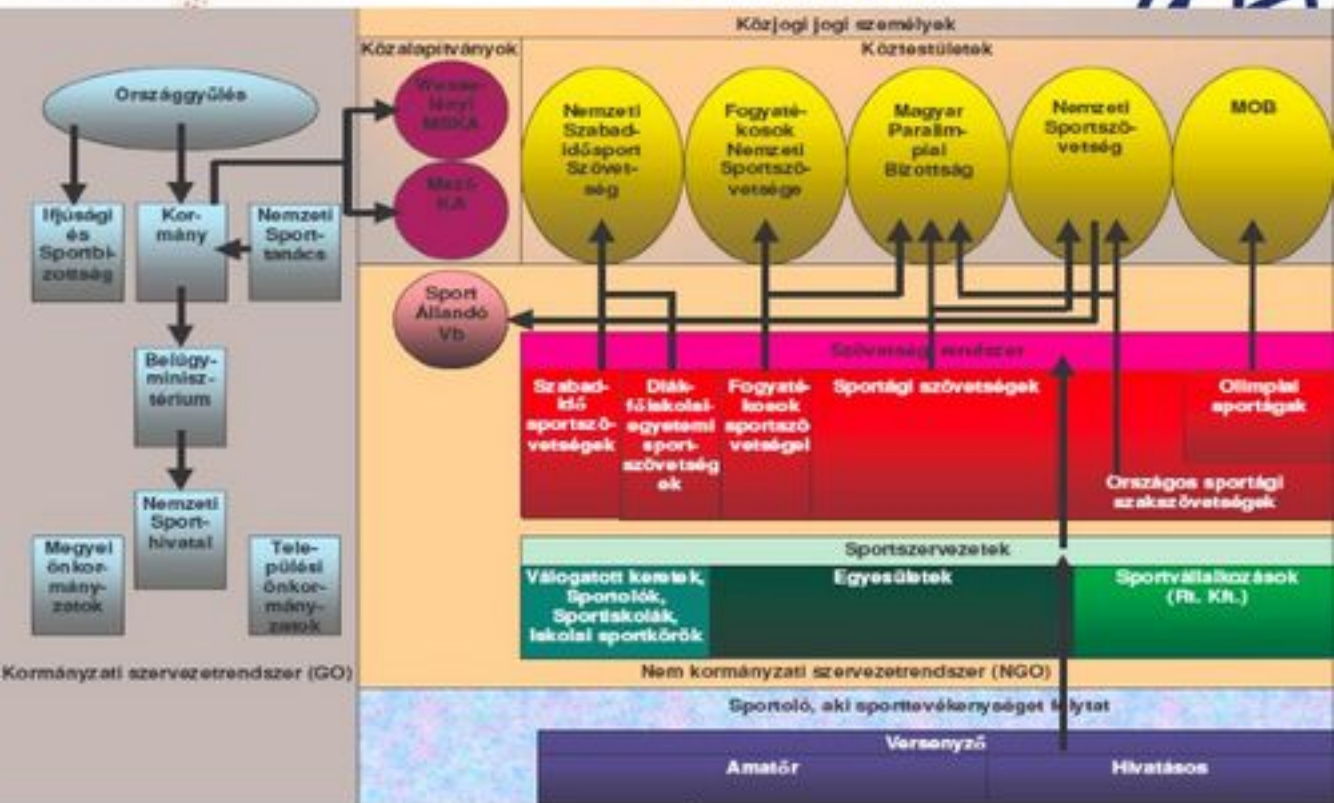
Közjogi jogi személyek

Közalapítványok

Köztestületek

Országgyűlés

Wesselényi MEKA

Mező-KA

Nemzeti Szabadidősport Szövetség

Fogyatékosok Nemzeti Sportszövetsége

Magyar Paralimpiai Bizottság

Nemzeti Sportszövetség

MOB

Ifjúsági és Sportbizottság

Kormány

Nemzeti Sporttanács

Sport Állandó Vb

Belügyminisztérium

Szövetségi rendszer

Szabadidő sportszövetségek

Diák-főiskolai-egyetemi sportszövetségek

Fogyatékosok sportszövetségei

Sportági szövetségek

Olimpiai sportágak

Országos sportági szakszövetségek

Nemzeti Sporthivatal

Megyei önkormányzatok

Települési önkormányzatok

Sportszervezetek

Válogatott keretek, Sportolók, Sportiskolák, Iskolai sportkörök

Egyesületek

Sportvállalkozások (Rt. Kft.)

Kormányzati szervezetrendszer (GO)

Nem kormányzati szervezetrendszer (NGO)

Sportoló, aki sporttevékenységet folytat

Versenyző

Amatőr

Hivatásos